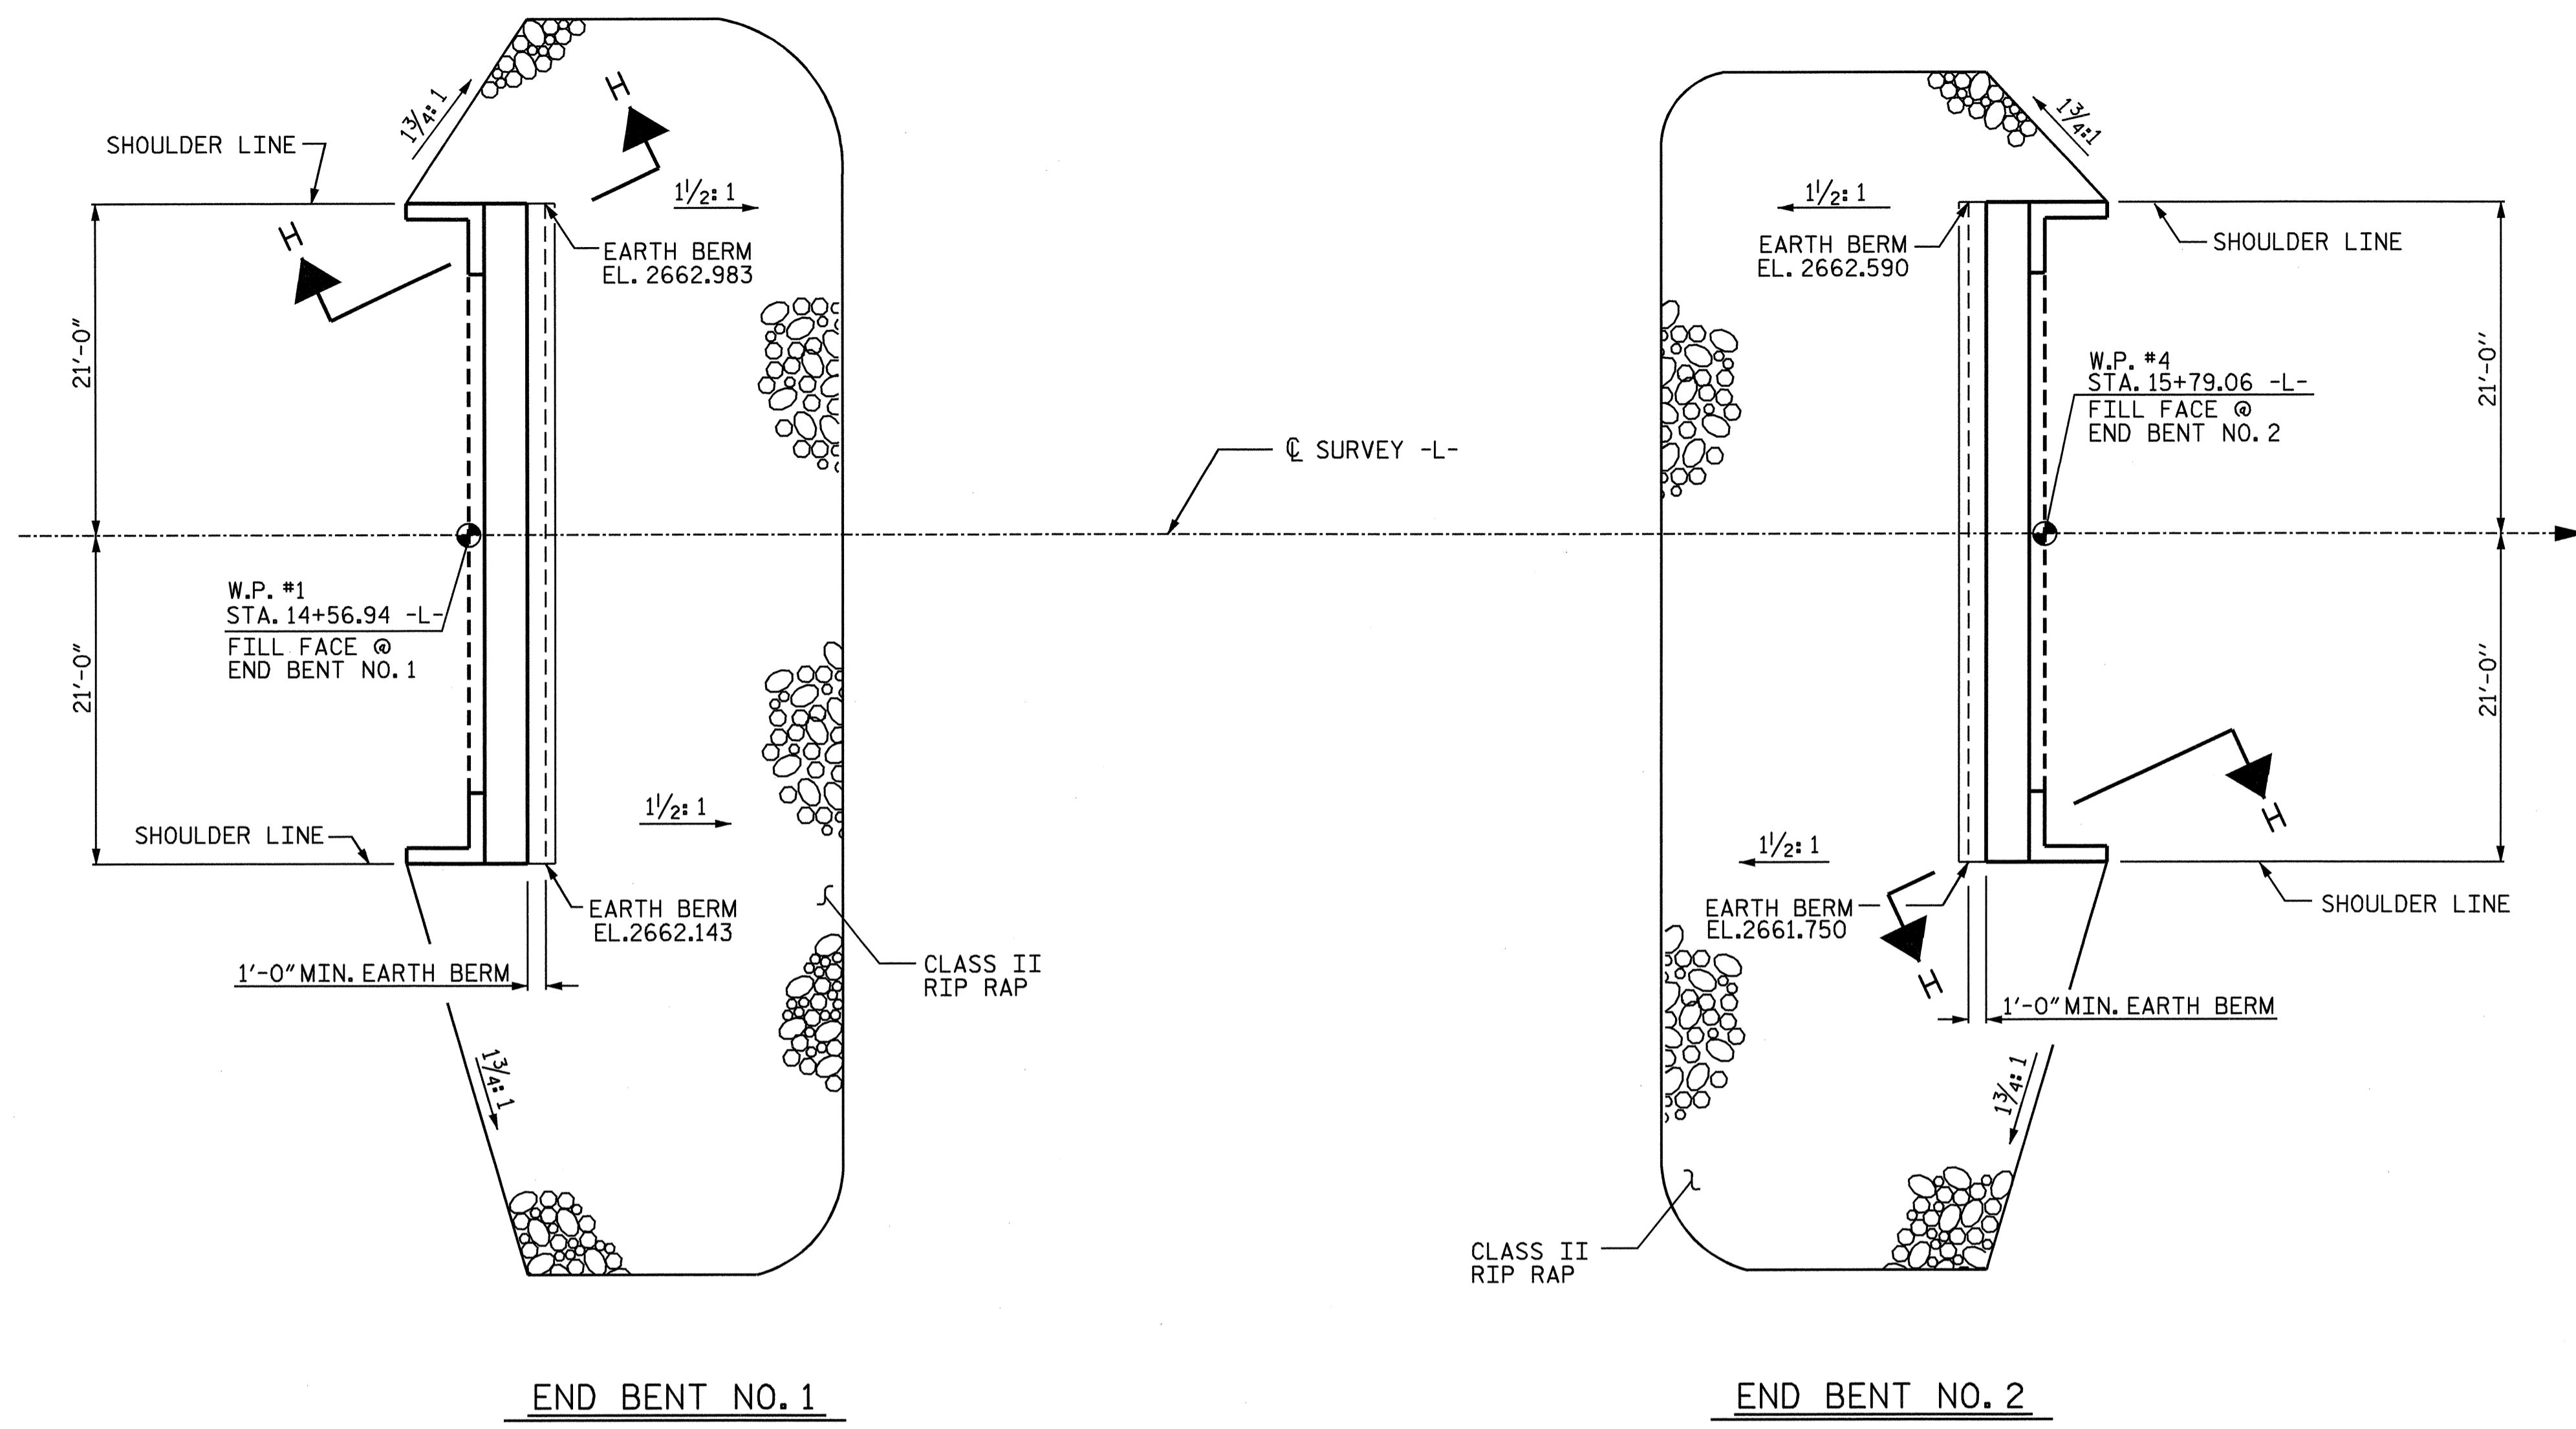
SHOULDER LINE

$1\frac{3}{4}$:1

H

$1\frac{1}{2}$:1

EARTH BERM
EL. 2662.983

H

21'-0"

21'-0"

W.P. #1
STA. 14+56.94 -L-
FILL FACE @
END BENT NO. 1

SHOULDER LINE

$1\frac{1}{2}$:1

EARTH BERM
EL.2662.143

1'-0" MIN. EARTH BERM

CLASS II
RIP RAP

$1\frac{3}{4}$:1

℄ SURVEY -L-

$1\frac{3}{4}$:1

$1\frac{1}{2}$:1

EARTH BERM
EL. 2662.590

SHOULDER LINE

W.P. #4
STA. 15+79.06 -L-
FILL FACE @
END BENT NO. 2

21'-0"

21'-0"

H

$1\frac{1}{2}$:1

EARTH BERM
EL.2661.750

H

SHOULDER LINE

1'-0" MIN. EARTH BERM

$1\frac{3}{4}$:1

CLASS II
RIP RAP

END BENT NO. 1

END BENT NO. 2